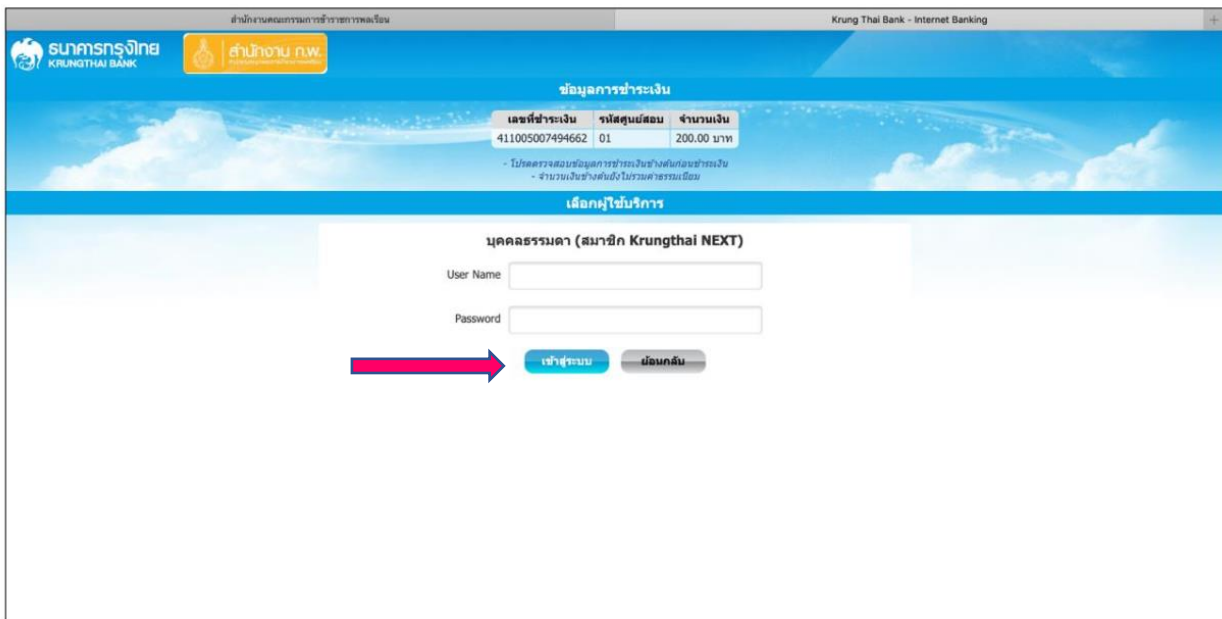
สำนักงานคณะกรรมการข้าราชการพลเรือน

Krung Thai Bank - Internet Banking

+

ธนาคารกรุงไทย KRUNGTHAI BANK

สำนักงาน ก.พ.

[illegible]

ข้อมูลการชำระเงิน

| เลขที่ชำระเงิน | รหัสศูนย์สอบ | จำนวนเงิน |
|---|---|---|
| 411005007494662 | 01 | 200.00 บาท |

- โปรดตรวจสอบข้อมูลการชำระเงินข้างต้นก่อนชำระเงิน
- จำนวนเงินข้างต้นยังไม่รวมค่าธรรมเนียม

เลือกผู้ใช้บริการ

บุคคลธรรมดา (สมาชิก Krungthai NEXT)

User Name

Password

เข้าสู่ระบบ

ย้อนกลับ